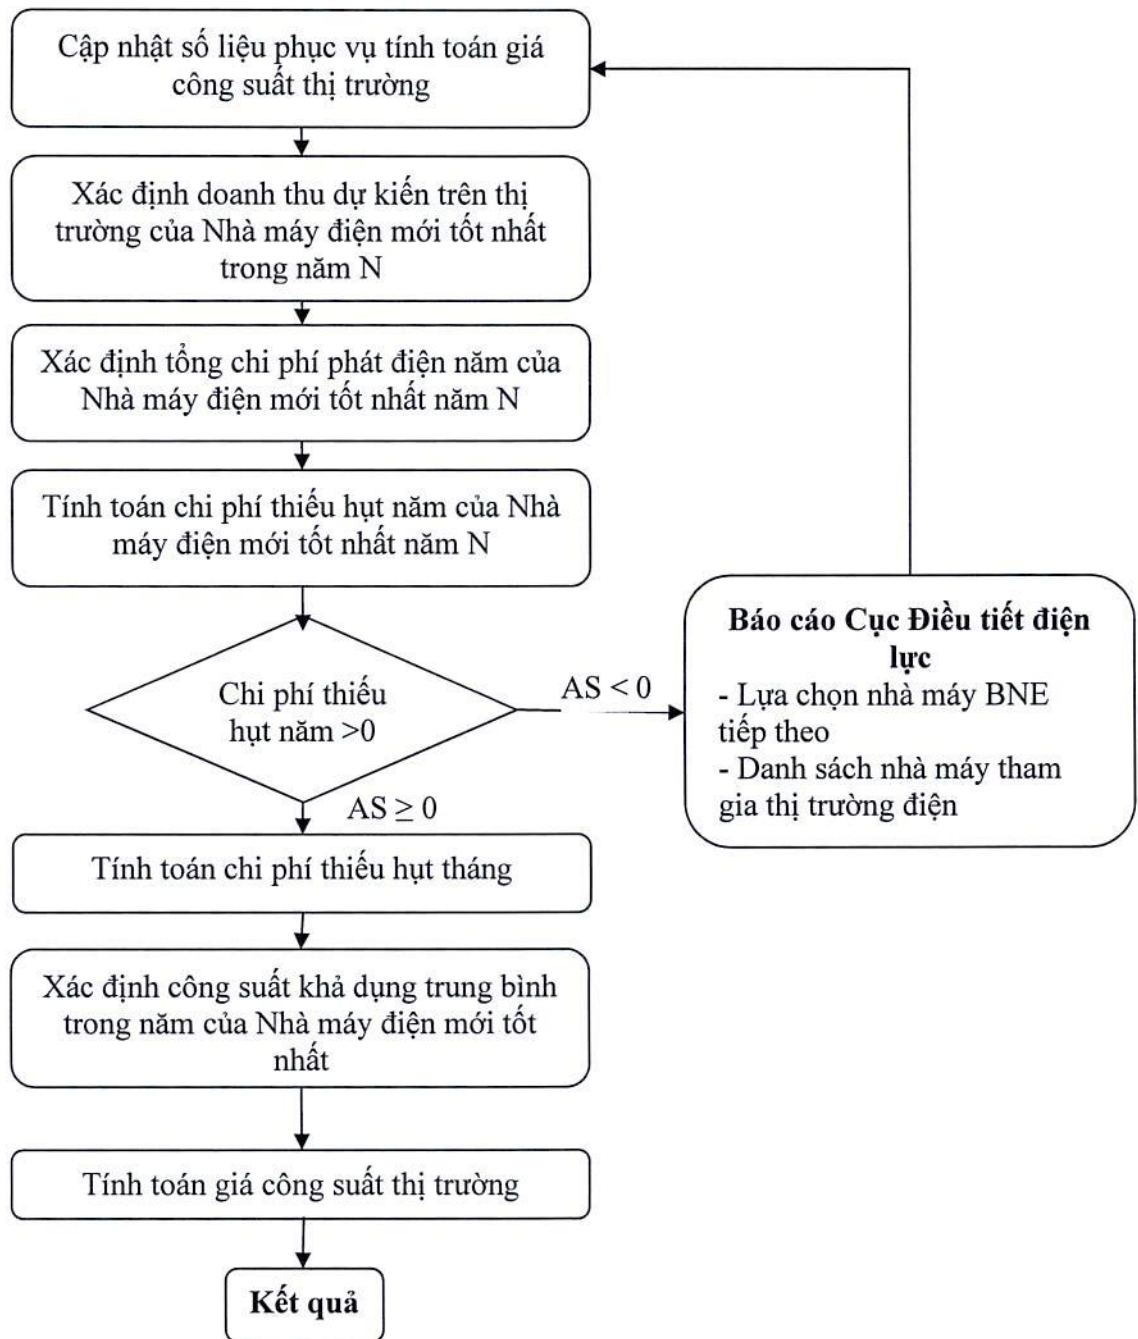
Cập nhật số liệu phục vụ tính toán giá công suất thị trường

Xác định doanh thu dự kiến trên thị trường của Nhà máy điện mới tốt nhất trong năm N

Xác định tổng chi phí phát điện năm của Nhà máy điện mới tốt nhất năm N

Tính toán chi phí thiếu hụt năm của Nhà máy điện mới tốt nhất năm N

Chi phí thiếu hụt năm >0

AS < 0

Báo cáo Cục Điều tiết điện lực
- Lựa chọn nhà máy BNE tiếp theo
- Danh sách nhà máy tham gia thị trường điện

AS $\geq$ 0

Tính toán chi phí thiếu hụt tháng

Xác định công suất khả dụng trung bình trong năm của Nhà máy điện mới tốt nhất

Tính toán giá công suất thị trường

Kết quả